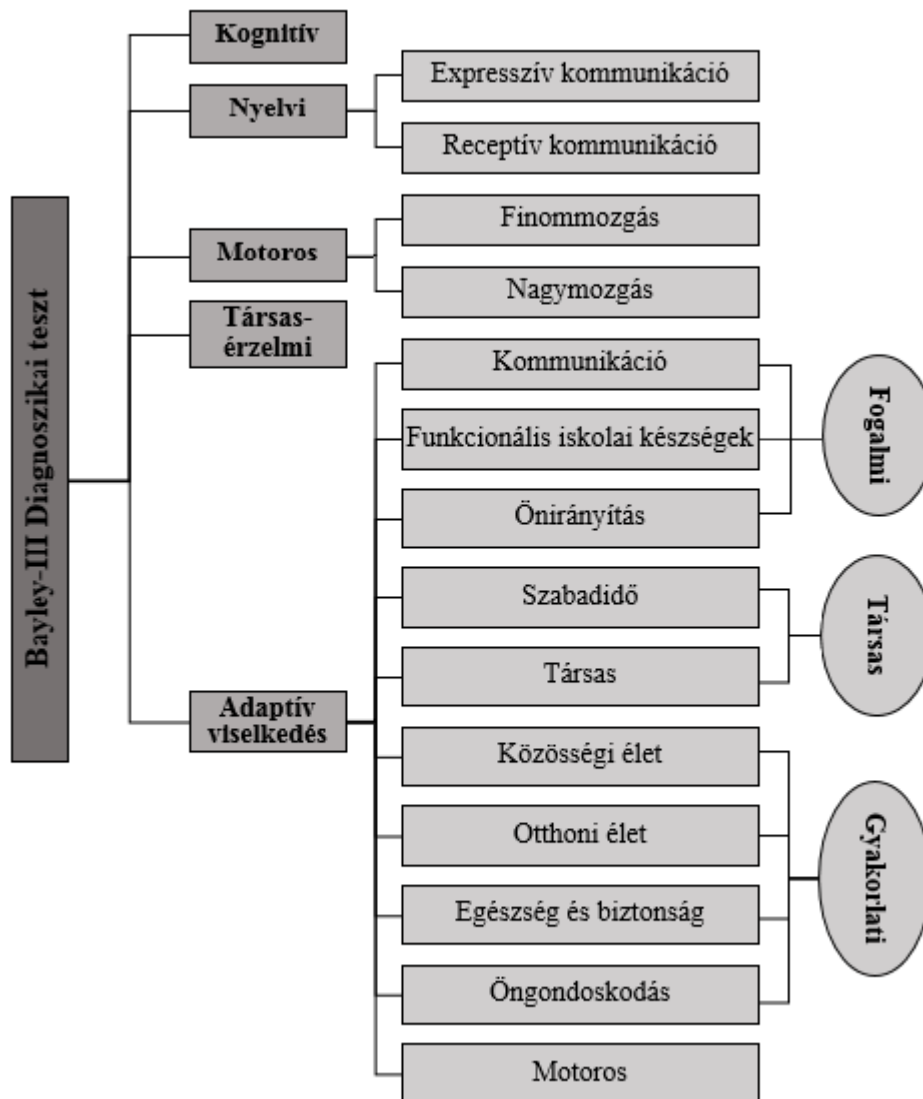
Bayley-III Diagnosztikai teszt

Kognitív

Nyelvi

Expresszív kommunikáció

Receptív kommunikáció

Motoros

Finommozgás

Nagymozgás

Társas-érzelmi

Adaptív viselkedés

Kommunikáció

Funkcionális iskolai készségek

Önirányítás

Fogalmi

Szabadidő

Társas

Társas

Közösségi élet

Otthoni élet

Egészség és biztonság

Öngondoskodás

Gyakorlati

Motoros